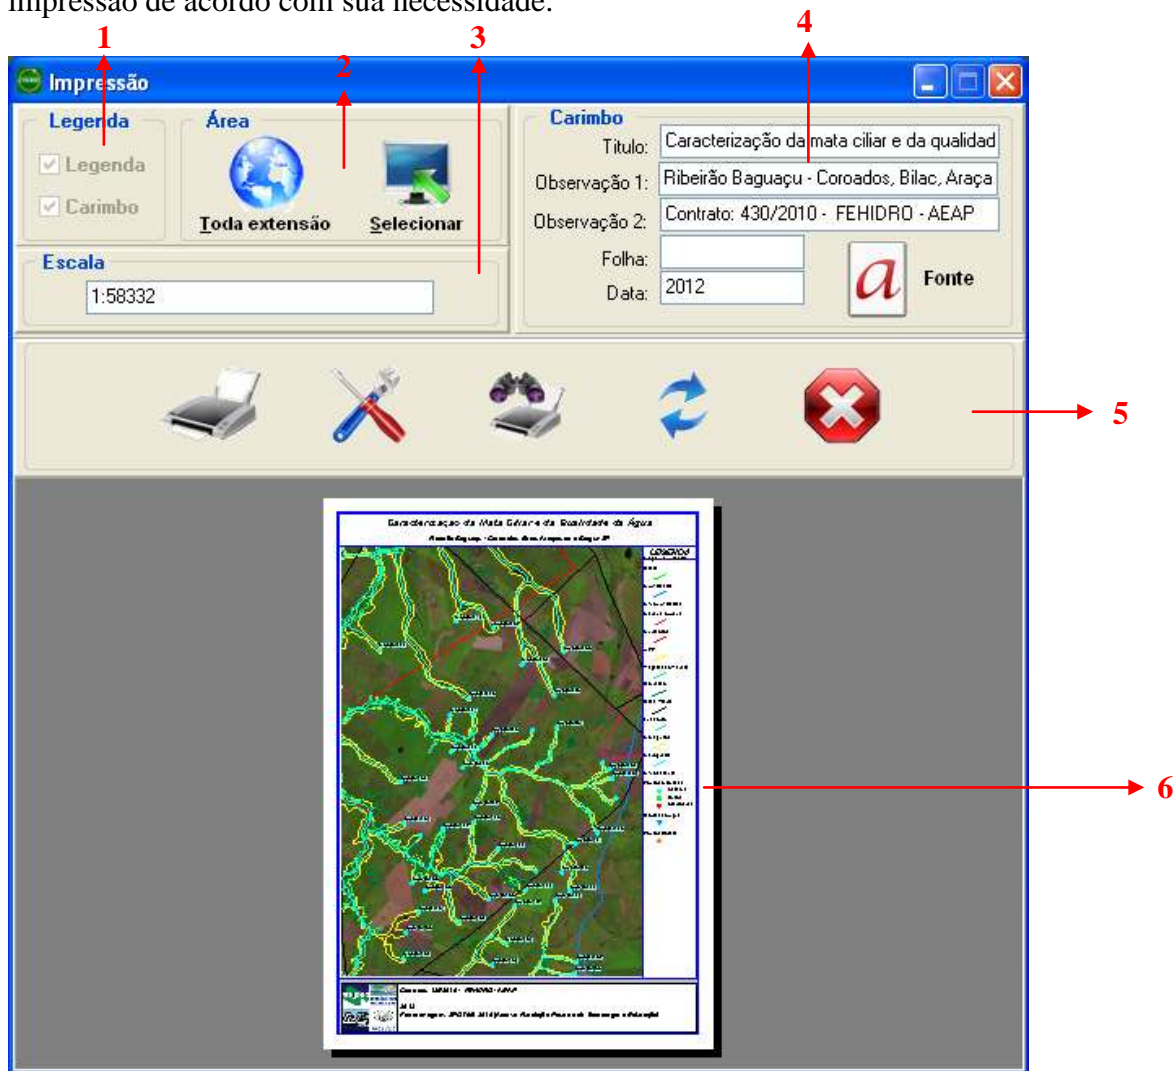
impressão de acordo com sua necessidade.

1
2
3
4

Impressão

Legenda
Legenda
Carimbo

Área
Toda extensão
Selecionar

Escala
1:58332

Carimbo
Titulo: Caracterização da mata ciliar e da qualidad
Observação 1: Ribeirão Baguaçu - Coroados, Bilac, Araça
Observação 2: Contrato: 430/2010 - FEHIDRO - AEAP
Folha:
Data: 2012
Fonte

5

Caracterização da Mata Ciliar e da Qualidade da Água

LEGENDA

6